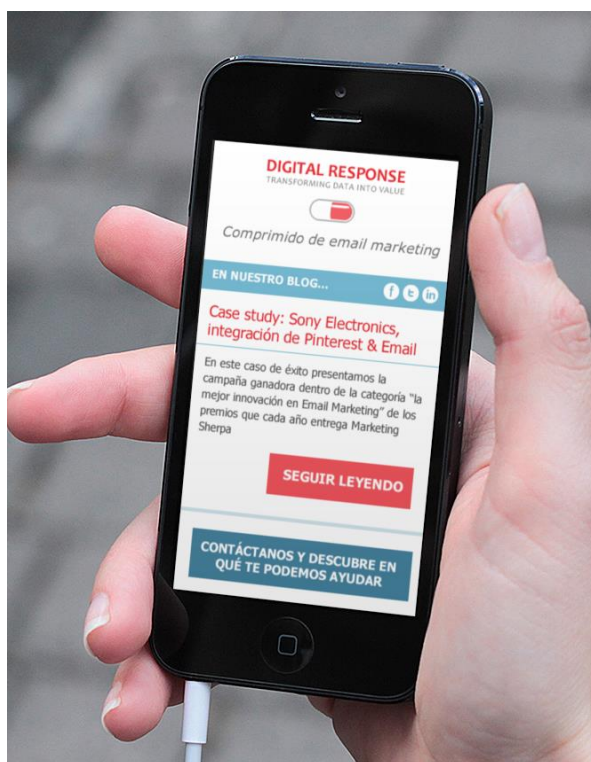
DIGITAL RESPONSE
TRANSFORMING DATA INTO VALUE

Comprimido de email marketing

EN NUESTRO BLOG...

Case study: Sony Electronics, integración de Pinterest & Email

En este caso de éxito presentamos la campaña ganadora dentro de la categoría "la mejor innovación en Email Marketing" de los premios que cada año entrega Marketing Sherpa

SEGUIR LEYENDO

CONTÁCTANOS Y DESCUBRE EN QUÉ TE PODEMOS AYUDAR